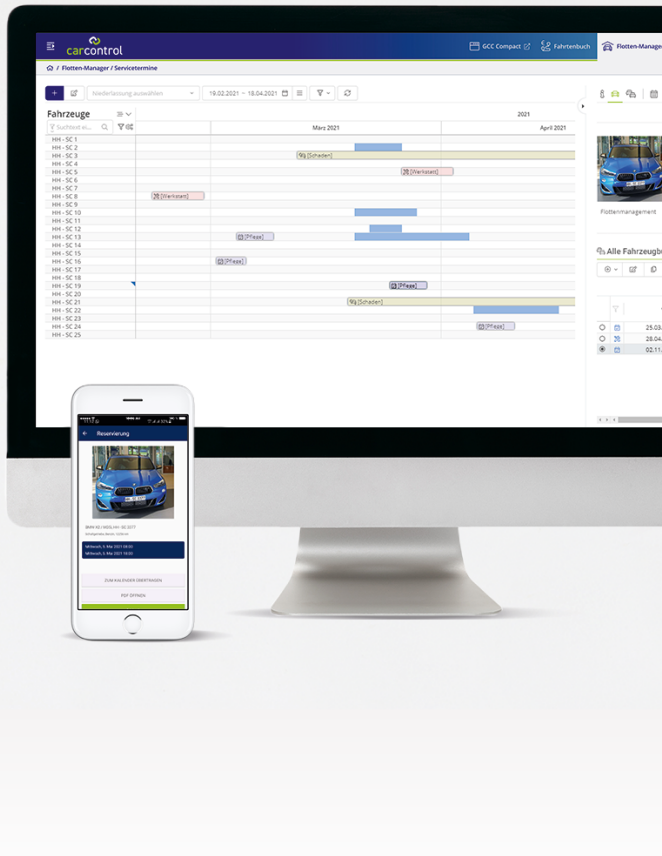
carcontrol

GCC Compact Fahrtenbuch Flotten-Manage

/ Flotten-Manager / Servicetermine

Niederlassung auswählen 19.02.2021 – 18.04.2021

Fahrzeuge

Suchtext ei...

2021

März 2021 April 2021

HH - SC 1
HH - SC 2
HH - SC 3
HH - SC 4
HH - SC 5
HH - SC 6
HH - SC 7
HH - SC 8
HH - SC 9
HH - SC 10
HH - SC 11
HH - SC 12
HH - SC 13
HH - SC 14
HH - SC 15
HH - SC 16
HH - SC 17
HH - SC 18
HH - SC 19
HH - SC 20
HH - SC 21
HH - SC 22
HH - SC 23
HH - SC 24
HH - SC 25

[Schaden]
[Werkstatt]
[Werkstatt]
[Pflege]
[Pflege]
[Pflege]
[Schaden]
[Pflege]

Flottenmanagement

Alle Fahrzeugb

25.03.
28.04.
02.11.

Reservierung

BMW X2 (M35i) HH - SC 2077

Mittwoch, 5. Mai 2021 08:00
Mittwoch, 5. Mai 2021 18:00

ZUM KALENDER ÜBERTRAGEN

PDF ÖFFNEN